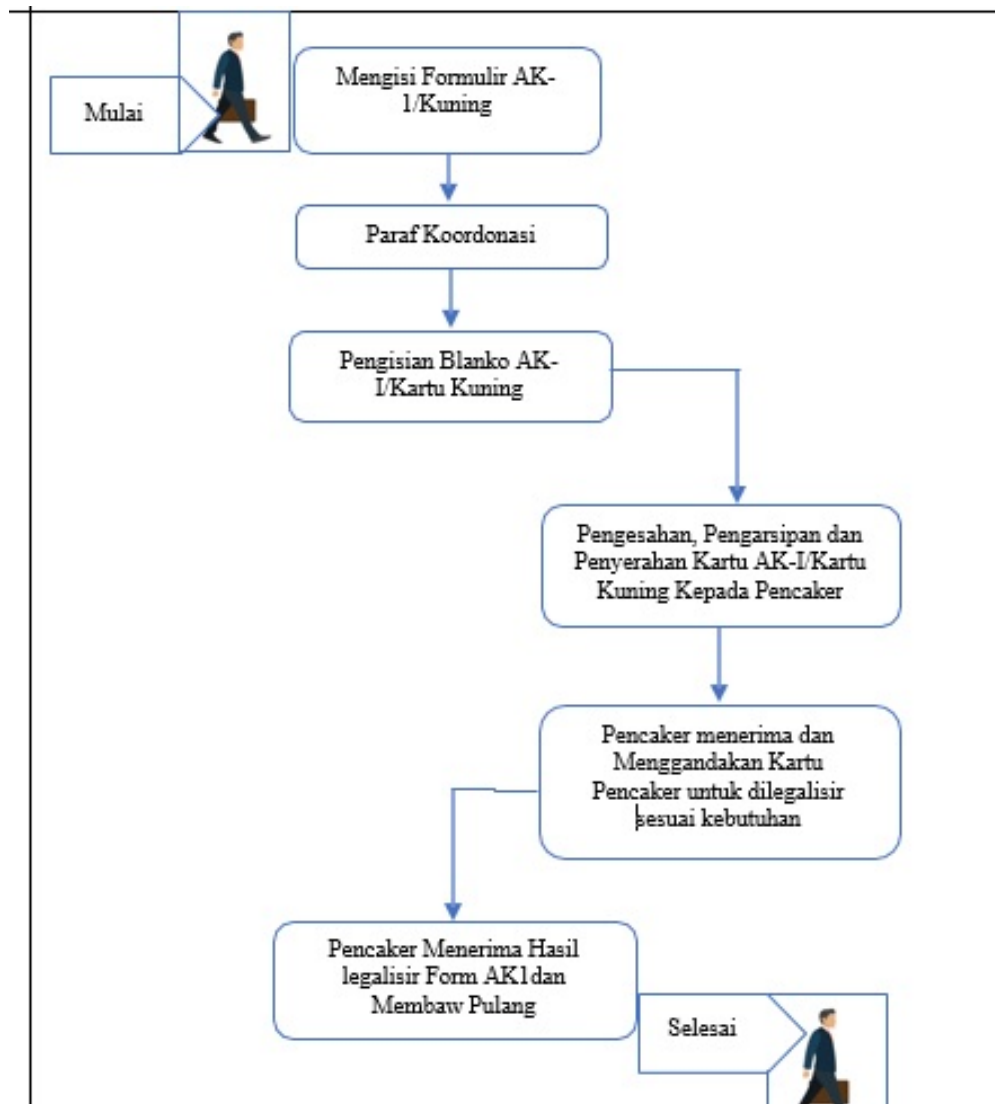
Mulai

Mengisi Formulir AK-1/Kuning

Paraf Koordonasi

Pengisian Blanko AK-I/Kartu Kuning

Pengesahan, Pengarsipan dan Penyerahan Kartu AK-I/Kartu Kuning Kepada Pencaker

Pencaker menerima dan Menggandakan Kartu Pencaker untuk dilegalisir sesuai kebutuhan

Pencaker Menerima Hasil legalisir Form AK1dan Membaw Pulang

Selesai